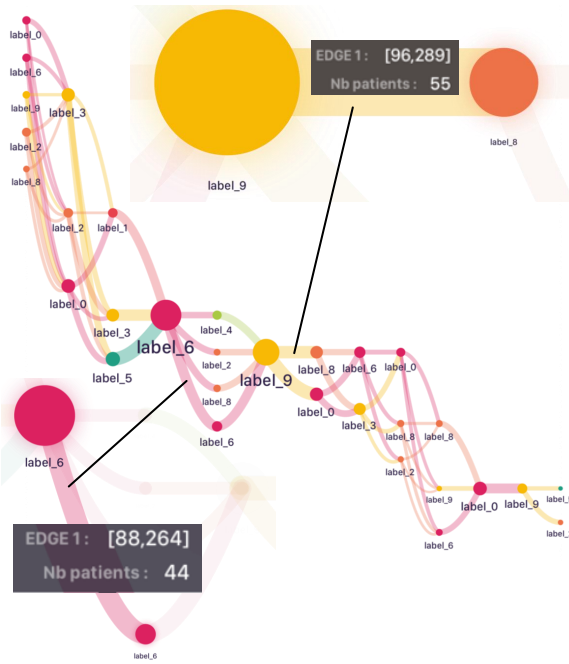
EDGE 1 : [96,289]
Nb patients : 55
label_9
label_8
label_0
label_6
label_9
label_3
label_2
label_8
label_2
label_1
label_0
label_3
label_6
label_5
label_4
label_2
label_9
label_8
label_6
label_8
label_6
label_0
label_0
label_3
label_8
label_8
label_2
label_9
label_0
label_9
label_6
label_6
EDGE 1 : [88,264]
Nb patients : 44
label_6